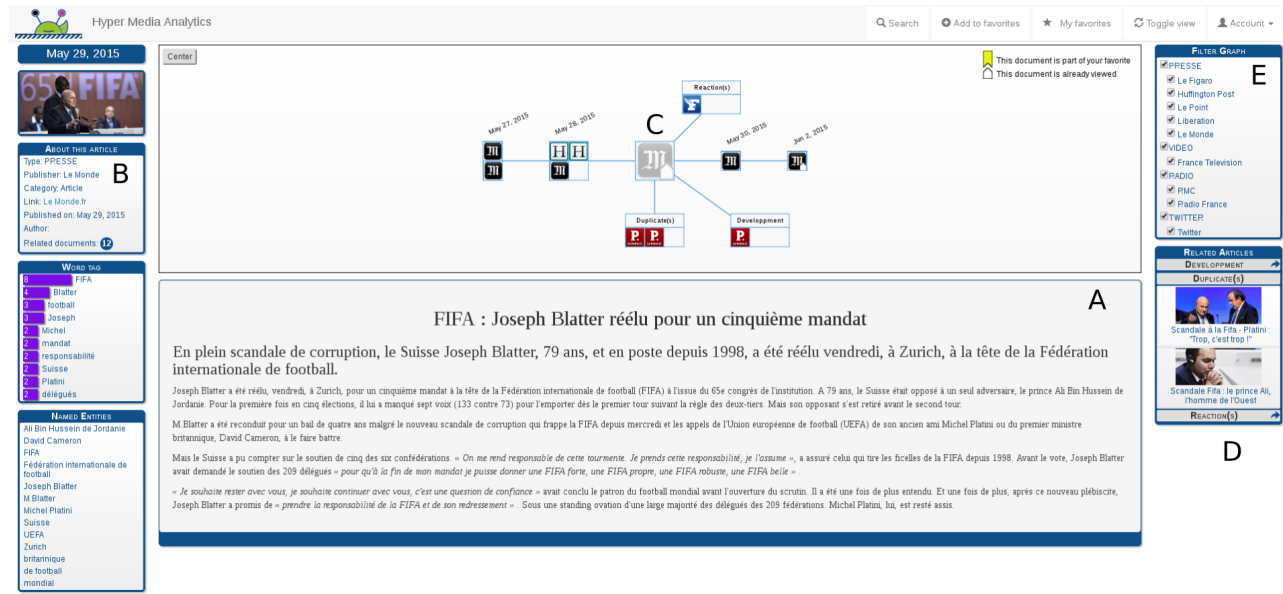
Hyper Media Analytics

Search | Add to favorites | My favorites | Toggle view | Account

May 29, 2015

About this article
Type: PPRESSE
Publisher: Le Monde
Category: Article
Link: Le Monde.fr
Published on: May 29, 2015
Author:
Related documents: 12

B

Word tag
8 FIFA
4 Blatter
3 football
3 Joseph
2 Michel
2 mandat
2 responsabilité
2 Suisse
2 Platini
2 délégués

Named Entities
Ali Bin Hussein de Jordanie
David Cameron
FIFA
Fédération internationale de football
Joseph Blatter
M.Blatter
Michel Platini
Suisse
UEFA
Zurich
britannique
de football
mondial

Center

This document is part of your favorite
This document is already viewed

Reaction(s)
May 27, 2015
May 28, 2015
C
May 30, 2015
Jun 2, 2015
Duplicate(s)
Developpment

A

FIFA : Joseph Blatter réélu pour un cinquième mandat

En plein scandale de corruption, le Suisse Joseph Blatter, 79 ans, et en poste depuis 1998, a été réélu vendredi, à Zurich, à la tête de la Fédération internationale de football.

Joseph Blatter a été réélu, vendredi, à Zurich, pour un cinquième mandat à la tête de la Fédération internationale de football (FIFA) à l'issue du 65e congrès de l'institution. A 79 ans, le Suisse était opposé à un seul adversaire, le prince Ali Bin Hussein de Jordanie. Pour la première fois en cinq élections, il lui a manqué sept voix (133 contre 73) pour l'emporter dès le premier tour suivant la règle des deux-tiers. Mais son opposant s'est retiré avant le second tour.

M.Blatter a été reconduit pour un bail de quatre ans malgré le nouveau scandale de corruption qui frappe la FIFA depuis mercredi et les appels de l'Union européenne de football (UEFA) de son ancien ami Michel Platini ou du premier ministre britannique, David Cameron, à le faire battre.

Mais le Suisse a pu compter sur le soutien de cinq des six confédérations. « On me rend responsable de cette tourmente. Je prends cette responsabilité, je l'assume », a assuré celui qui tire les ficelles de la FIFA depuis 1998. Avant le vote, Joseph Blatter avait demandé le soutien des 209 délégués « pour qu'à la fin de mon mandat je puisse donner une FIFA forte, une FIFA propre, une FIFA robuste, une FIFA belle » .

« Je souhaite rester avec vous, je souhaite continuer avec vous, c'est une question de confiance » avait conclu le patron du football mondial avant l'ouverture du scrutin. Il a été une fois de plus entendu. Et une fois de plus, après ce nouveau plébiscite, Joseph Blatter a promis de « prendre la responsabilité de la FIFA et de son redressement » . Sous une standing ovation d'une large majorité des délégués des 209 fédérations. Michel Platini, lui, est resté assis.

Filter Graph
PPRESSE
Le Figaro
Huffington Post
Le Point
Liberation
Le Monde
VIDEO
France Television
RADIO
RMC
Radio France
TWITTER
Twitter

E

Related Articles
Developpment
Duplicate(s)
Scandale à la Fifa - Platini : "Trop, c'est trop !"
Scandale Fifa : le prince Ali, l'homme de l'Ouest
Reaction(s)

D